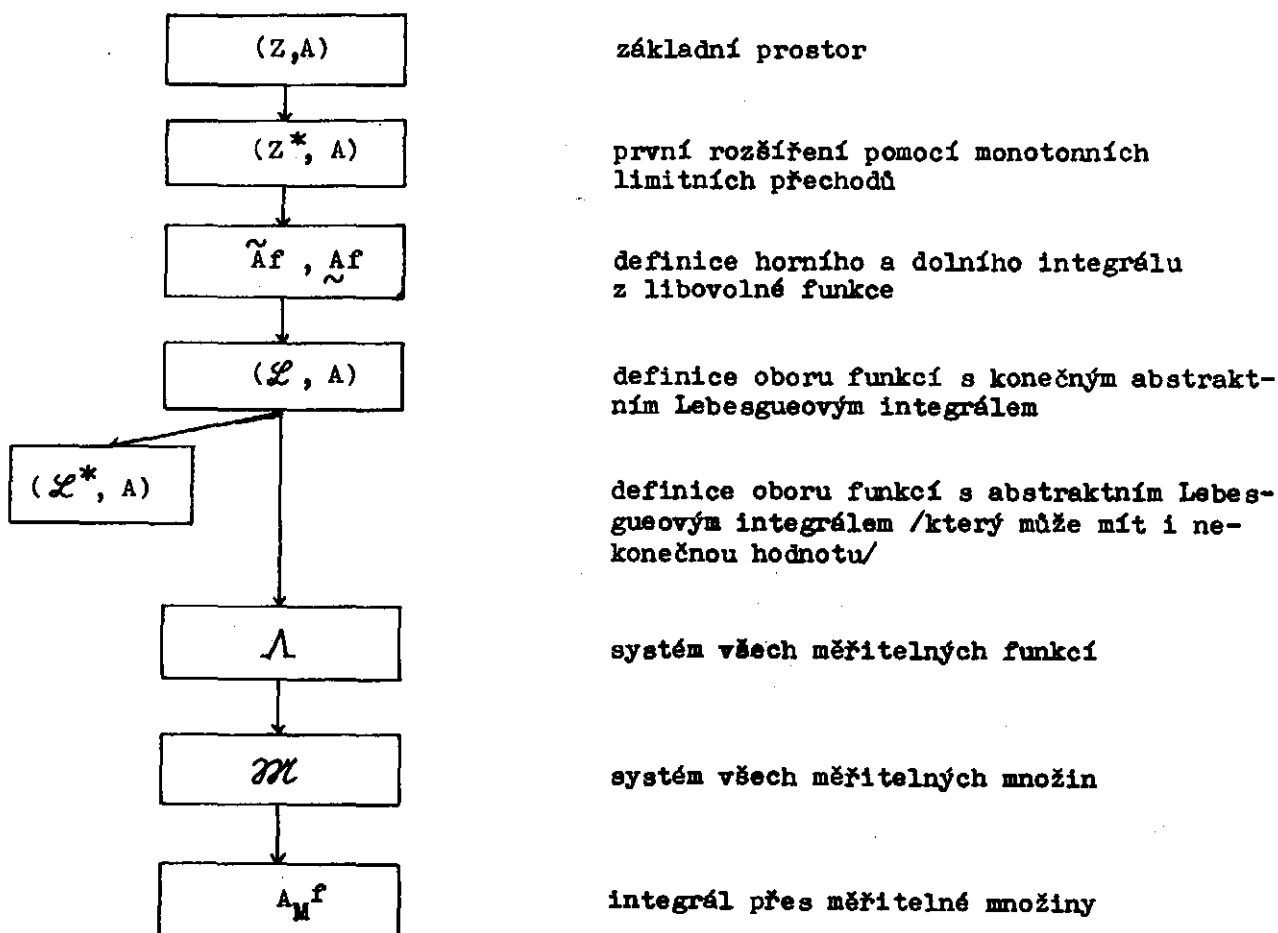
$(Z,A)$

základní prostor

$(Z^*, A)$

první rozšíření pomocí monotonních limitních přechodů

$\tilde{A}f$ , $\underset{\sim}{A}f$

definice horního a dolního integrálu z libovolné funkce

$(\mathcal{L}, A)$

definice oboru funkcí s konečným abstraktním Lebesgueovým integrálem

$(\mathcal{L}^*, A)$

definice oboru funkcí s abstraktním Lebesgueovým integrálem /který může mít i nekonečnou hodnotu/

$\Lambda$

systém všech měřitelných funkcí

$\mathcal{M}$

systém všech měřitelných množin

$A_M f$

integrál přes měřitelné množiny